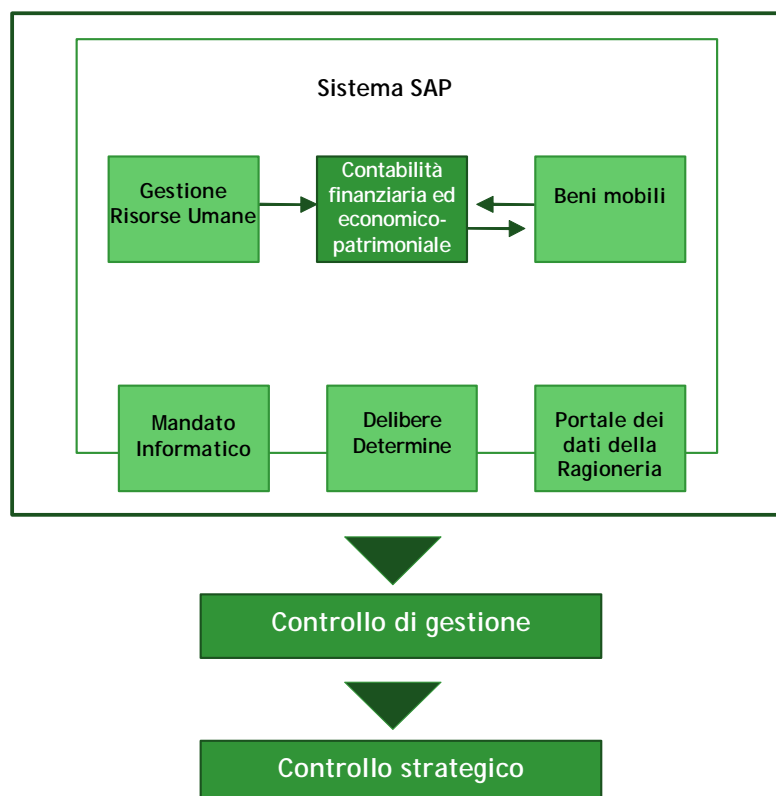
Sistema SAP

Gestione Risorse Umane

Contabilità finanziaria ed economico-patrimoniale

Beni mobili

Mandato Informatico

Delibere Determine

Portale dei dati della Ragioneria

Controllo di gestione

Controllo strategico